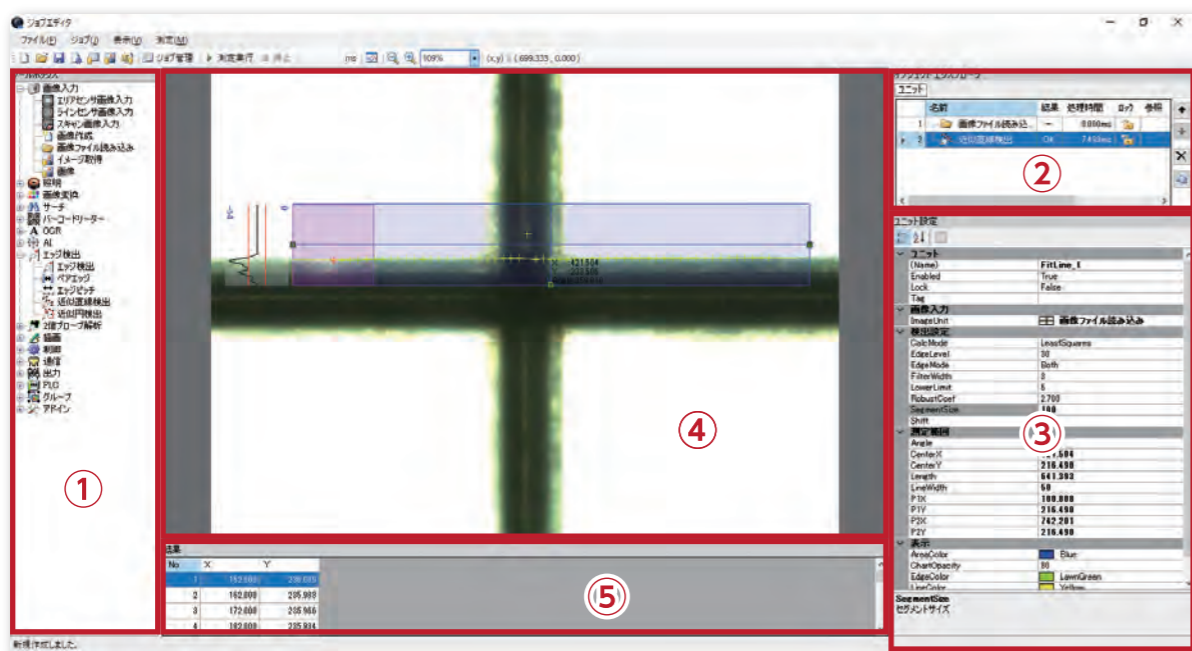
ジョブエディタ

ファイル(F) ジョブ(J) 表示(V) 測定(M)

ジョブ管理 ▶ 測定実行 ■ 停止

109% (x,y) (699.335, 0.000)

ツールボックス
画像入力
エリアセンサ画像入力
ラインセンサ画像入力
スキャン画像入力
画像作成
画像ファイル読み込み
イメージ取得
画像
照明
画像変換
サーチ
バーコードリーダー
OCR
AI
エッジ検出
エッジ検出
ペアエッジ
エッジピッチ
近似直線検出
近似円検出
2値ブローブ解析
描画
制御
通信
出力
PLC
グループ
アライン

①

④

⑤

結果
| No. | X | Y |
|---|---|---|
| 1 | 152.000 | 206.035 |
| 2 | 162.000 | 205.989 |
| 3 | 172.000 | 205.966 |
| 4 | 182.000 | 205.934 |

新規作成しました。

オブジェクトエクスプローラー
ユニット
| | 名前 | 結果 | 処理時間 | ロック | 参照 |
|---|---|---|---|---|---|
| 1 | 画像ファイル読み込... | ー | 0.000ms | | |
| 2 | 近似直線検出 | OK | 7.413ms | | |

②

ユニット設定
ユニット
(Name) FitLine_1
Enabled True
Lock False
Tag
画像入力
ImageUnit 画像ファイル読み込み
検出設定
CalcMode LeastSquares
EdgeLevel 30
EdgeMode Both
FilterWidth 3
LowerLimit 5
RobustCoef 2.700
SegmentSize 100
Shift
測定範囲
Angle
CenterX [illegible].504
CenterY 216.490
Length 641.392
LineWidth 50
P1X 100.800
P1Y 216.490
P2X 742.201
P2Y 216.490
表示
AreaColor Blue
ChartOpacity 80
EdgeColor LawnGreen
LineColor Yellow

③

SegmentSize
セグメントサイズ